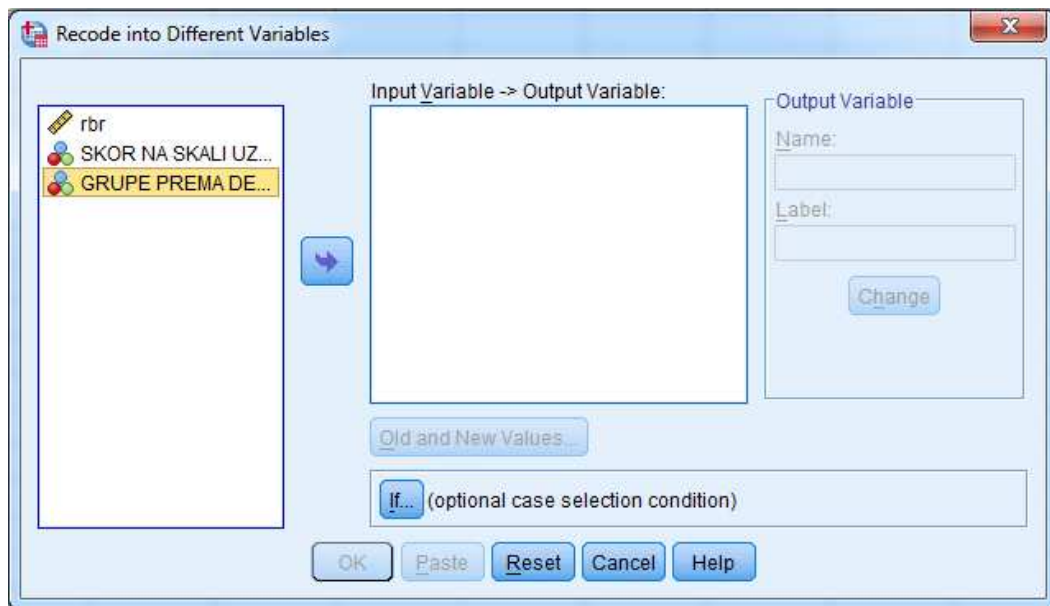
Recode into Different Variables

rbr
SKOR NA SKALI UZ...
GRUPE PREMA DE...

Input Variable -> Output Variable:

Output Variable
Name:
Label:
Change

Old and New Values...

If... (optional case selection condition)

OK
Paste
Reset
Cancel
Help